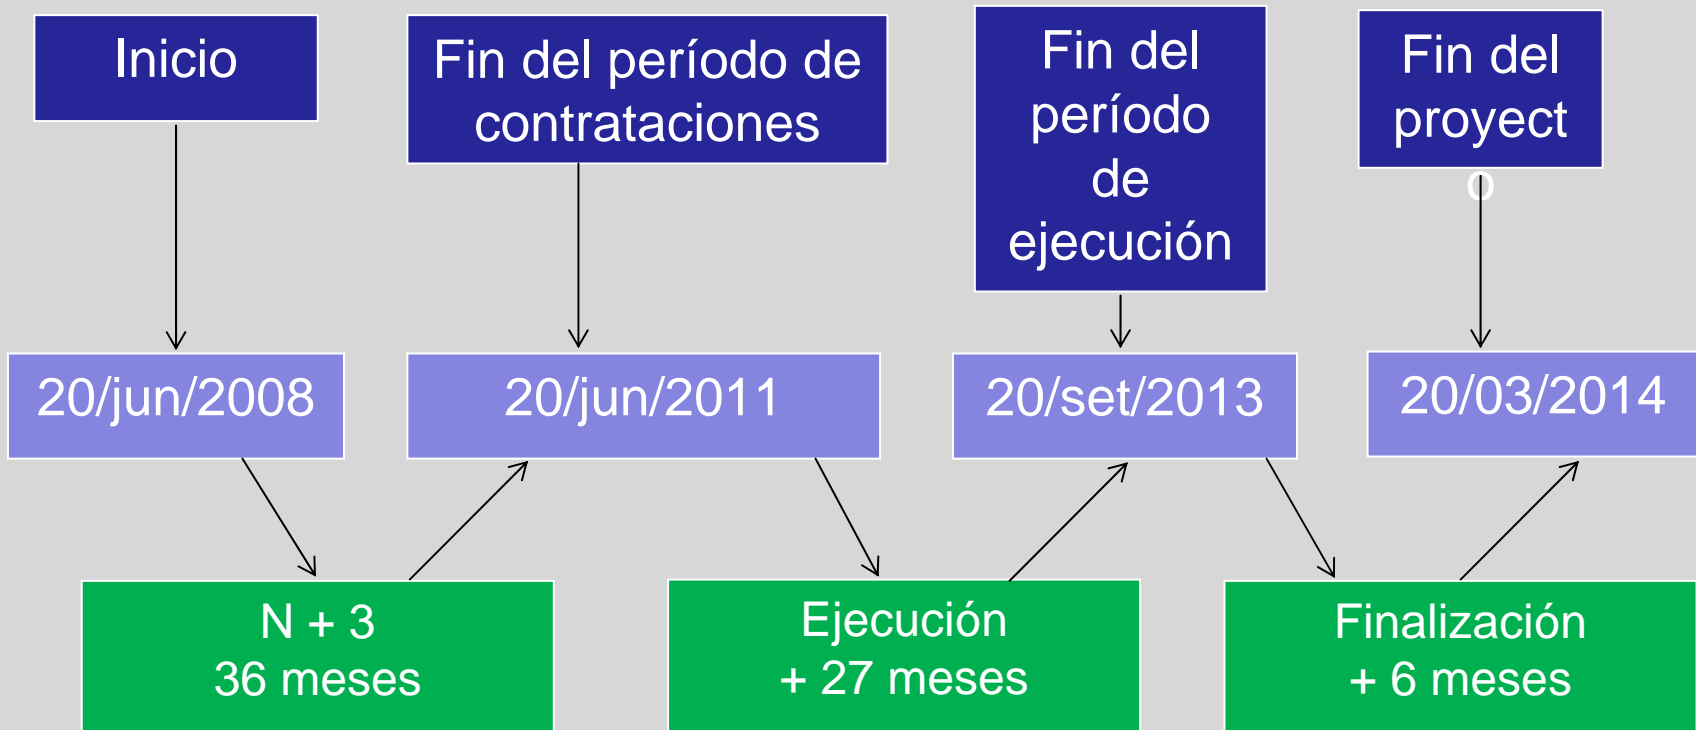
Inicio

Fin del período de contrataciones

Fin del período de ejecución

Fin del proyect o

20/jun/2008

20/jun/2011

20/set/2013

20/03/2014

N + 3
36 meses

Ejecución
+ 27 meses

Finalización
+ 6 meses